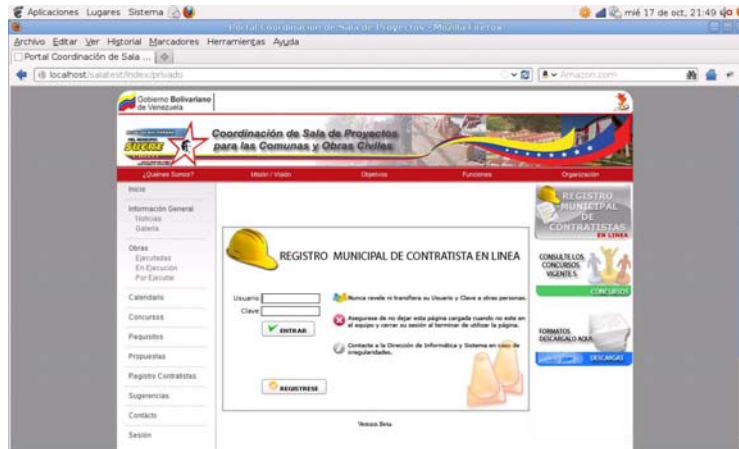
Aplicaciones Lugares Sistema

mié 17 de oct, 21:49

Portal Coordinación de Sala de Proyectos - Mozilla Firefox

Archivo Editar Ver Historial Marcadores Herramientas Ayuda

Portal Coordinación de Sala ...

localhost/salatest/index/privado

Amazon.com

Gobierno Bolivariano de Venezuela

SUCRE

Coordinación de Sala de Proyectos para las Comunas y Obras Civiles

¿Quiénes Somos? Misión / Visión Objetivos Funciones Organización

Inicio

Información General
Noticias
Galería

Obras
Ejecutadas
En Ejecución
Por Ejecutar

Calendario

Concursos

Requisitos

Propuestas

Registro Contratistas

Sugerencias

Contacto

Sesión

REGISTRO MUNICIPAL DE CONTRATISTA EN LINEA

Usuario

Clave

ENTRAR

Nunca revele ni transfiera su Usuario y Clave a otras personas.

Asegurese de no dejar esta página cargada cuando no este en el equipo y cerrar su sesión al terminar de utilizar la página.

Contacte a la Dirección de Informática y Sistema en caso de irregularidades.

REGISTRESE

Versión Beta

REGISTRO MUNICIPAL DE CONTRATISTAS EN LINEA

CONSULTE LOS CONCURSOS VIGENTES

CONCURSOS

FORMATOS DESCARGALO AQUI

DESCARGAS